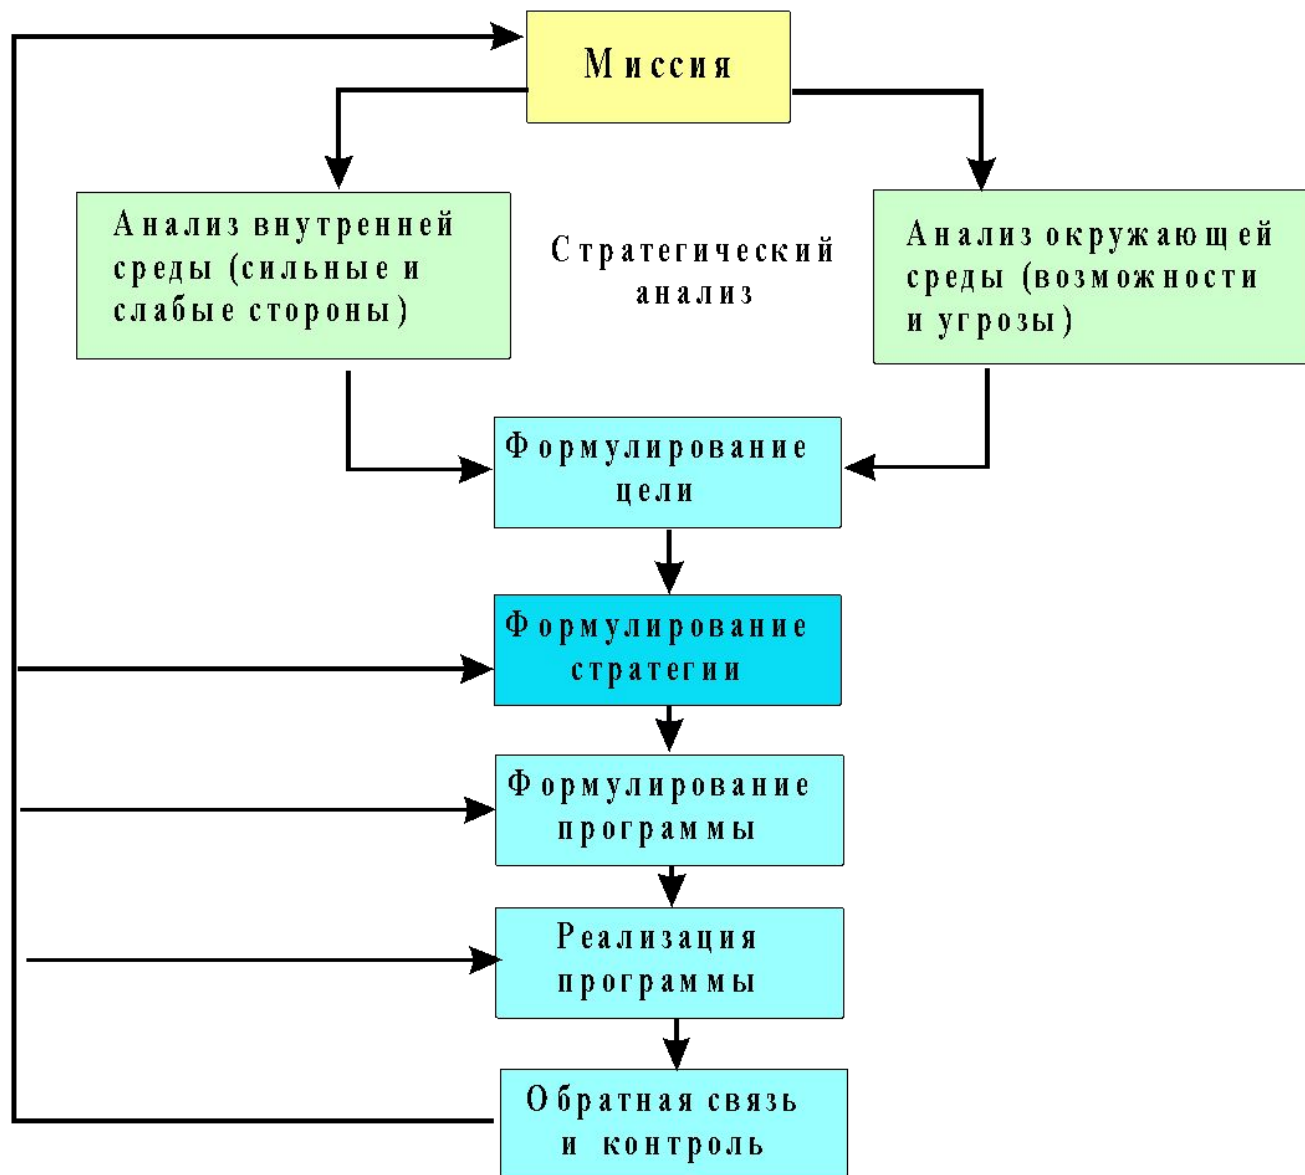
Миссия

Анализ внутренней среды (сильные и слабые стороны)

Стратегический анализ

Анализ окружающей среды (возможности и угрозы)

Формулирование цели

Формулирование стратегии

Формулирование программы

Реализация программы

Обратная связь и контроль